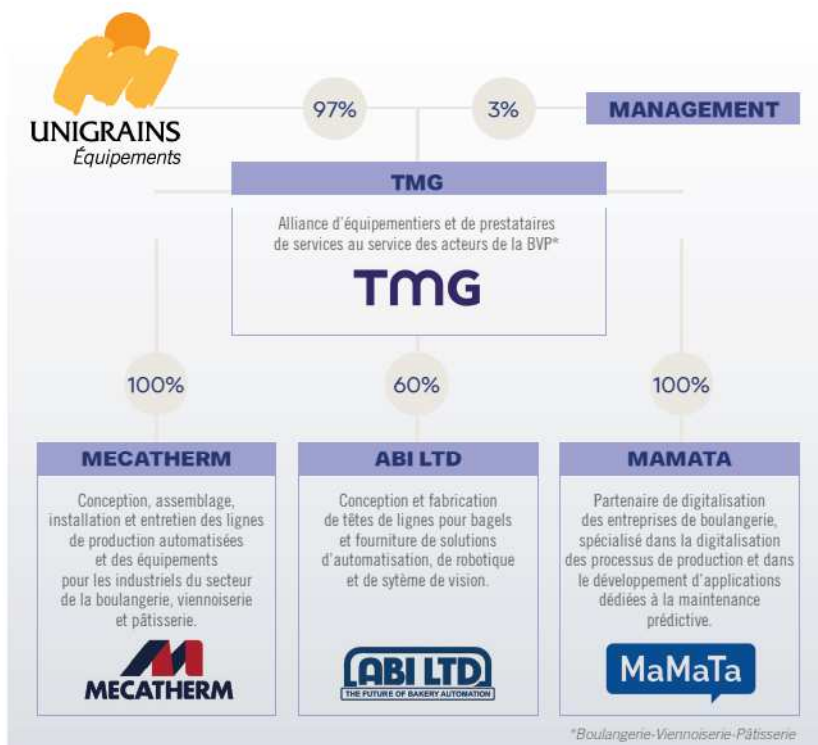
UNIGRAINS
Équipements

97%

3%

MANAGEMENT

TMG

Alliance d'équipementiers et de prestataires de services au service des acteurs de la BVP*

TMG

100%

60%

100%

MECATHERM

Conception, assemblage, installation et entretien des lignes de production automatisées et des équipements pour les industriels du secteur de la boulangerie, viennoiserie et pâtisserie.

MECATHERM

ABI LTD

Conception et fabrication de têtes de lignes pour bagels et fourniture de solutions d'automatisation, de robotique et de sytème de vision.

ABI LTD
THE FUTURE OF BAKERY AUTOMATION

MAMATA

Partenaire de digitalisation des entreprises de boulangerie, spécialisé dans la digitalisation des processus de production et dans le développement d'applications dédiées à la maintenance prédictive.

MaMaTa

*Boulangerie-Viennoiserie-Pâtisserie